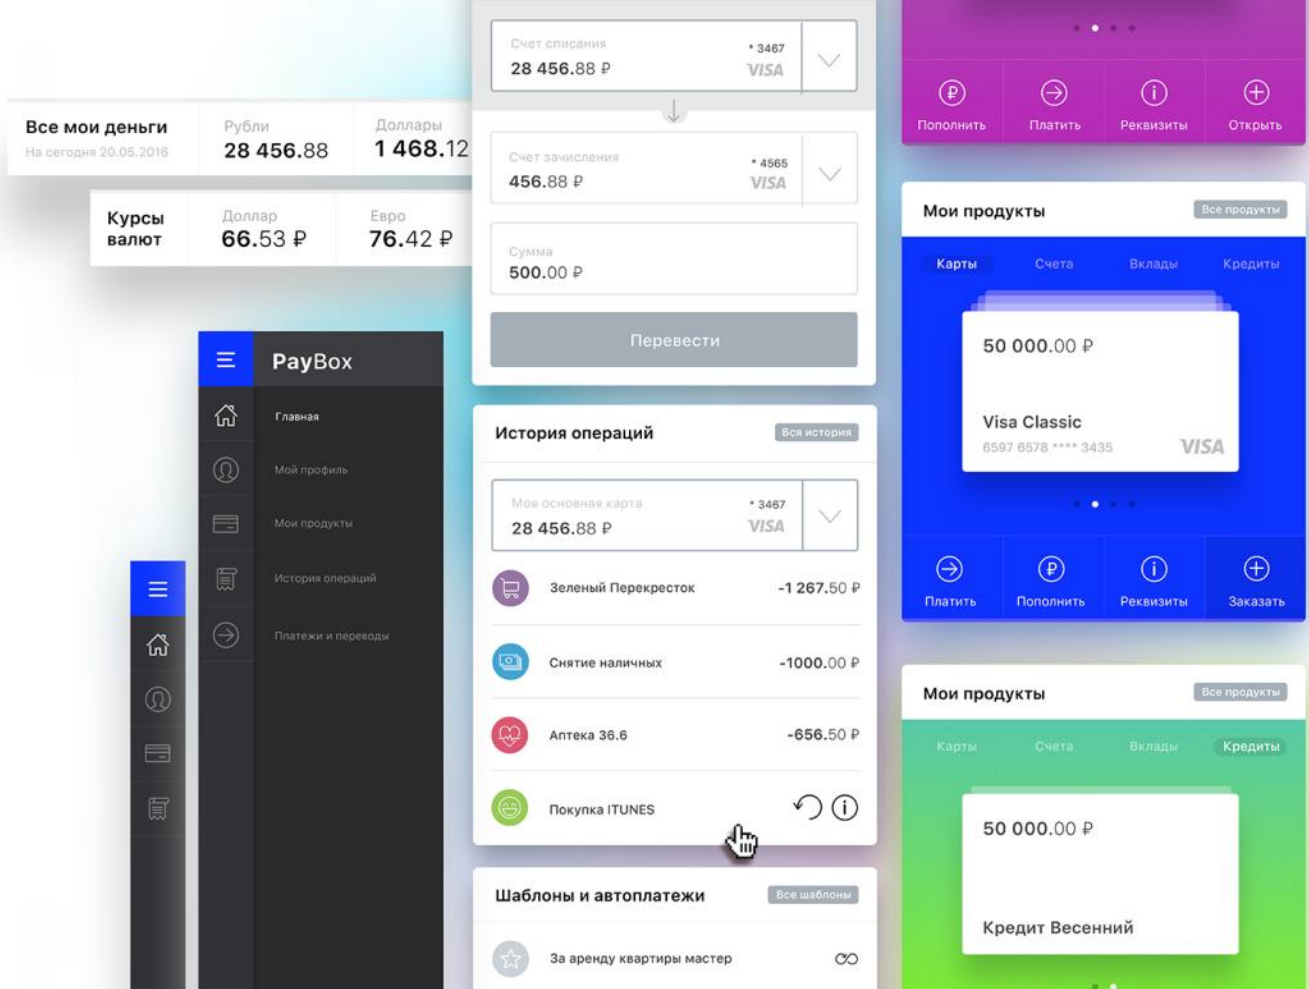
Все мои деньги
На сегодня 20.05.2016

Рубли
28 456.88

Доллары
1 468.12

Курсы валют

Доллар
66.53 ₽

Евро
76.42 ₽

PayBox
Главная
Мой профиль
Мои продукты
История операций
Платежи и переводы

Счет списания
* 3467
28 456.88 ₽
VISA

Счет зачисления
* 4565
456.88 ₽
VISA

Сумма
500.00 ₽

Перевести

История операций
Вся история

Моя основная карта
* 3467
28 456.88 ₽
VISA

Зеленый Перекресток -1 267.50 ₽
Снятие наличных -1000.00 ₽
Аптека 36.6 -656.50 ₽
Покупка ITUNES

Шаблоны и автоплатежи
Все шаблоны

За аренду квартиры мастер

Пополнить
Платить
Реквизиты
Открыть

Мои продукты
Все продукты

Карты
Счета
Вклады
Кредиты

50 000.00 ₽
Visa Classic
6597 6578 **** 3435
VISA

Платить
Пополнить
Реквизиты
Заказать

Мои продукты
Все продукты

Карты
Счета
Вклады
Кредиты

50 000.00 ₽
Кредит Весенний